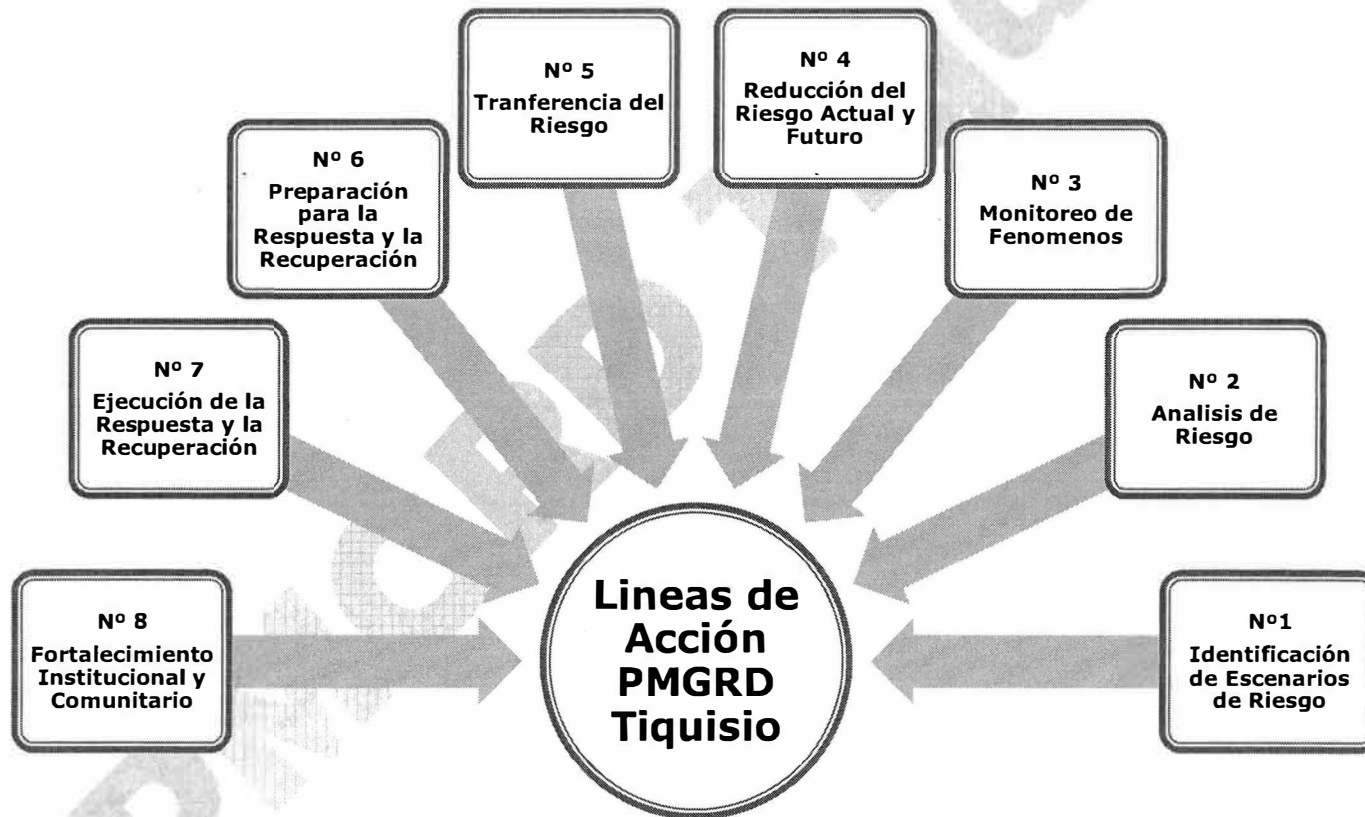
Nº 5
Tranferencia del Riesgo

Nº 4
Reducción del Riesgo Actual y Futuro

Nº 6
Preparación para la Respuesta y la Recuperación

Nº 3
Monitoreo de Fenomenos

Nº 7
Ejecución de la Respuesta y la Recuperación

Nº 2
Analisis de Riesgo

Nº 8
Fortalecimiento Institucional y Comunitario

Lineas de Acción PMGRD Tiquisio

Nº1
Identificación de Escenarios de Riesgo